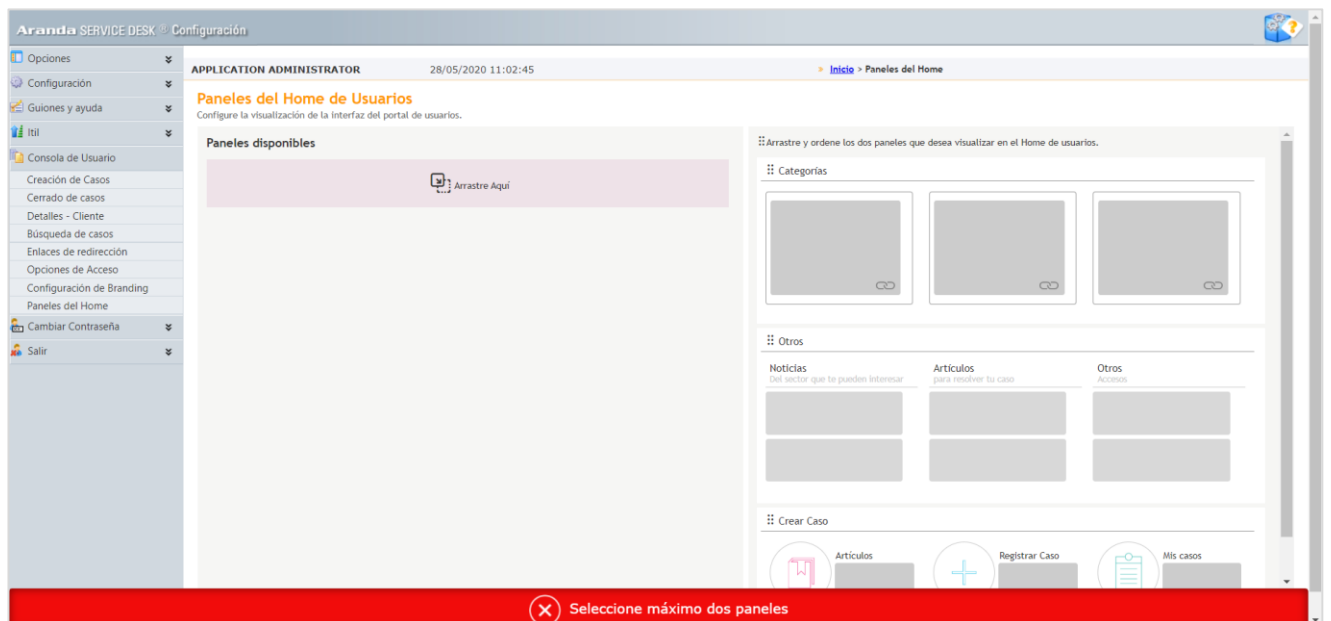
Aranda SERVICE DESK ® Configuración

Opciones
Configuración
Guiones y ayuda
Itil
Consola de Usuario
Creación de Casos
Cerrado de casos
Detalles - Cliente
Búsqueda de casos
Enlaces de redirección
Opciones de Acceso
Configuración de Branding
Paneles del Home
Cambiar Contraseña
Salir

APPLICATION ADMINISTRATOR 28/05/2020 11:02:45

» Inicio > Paneles del Home

Paneles del Home de Usuarios
Configure la visualización de la interfaz del portal de usuarios.

Paneles disponibles

Arrastre Aquí

Arrastre y ordene los dos paneles que desea visualizar en el Home de usuarios.

Categorías

Otros

Noticias
Del sector que te pueden interesar

Artículos
para resolver tu caso

Otros
Accesos

Crear Caso

Artículos

Registrar Caso

Mis casos

Seleccione máximo dos paneles